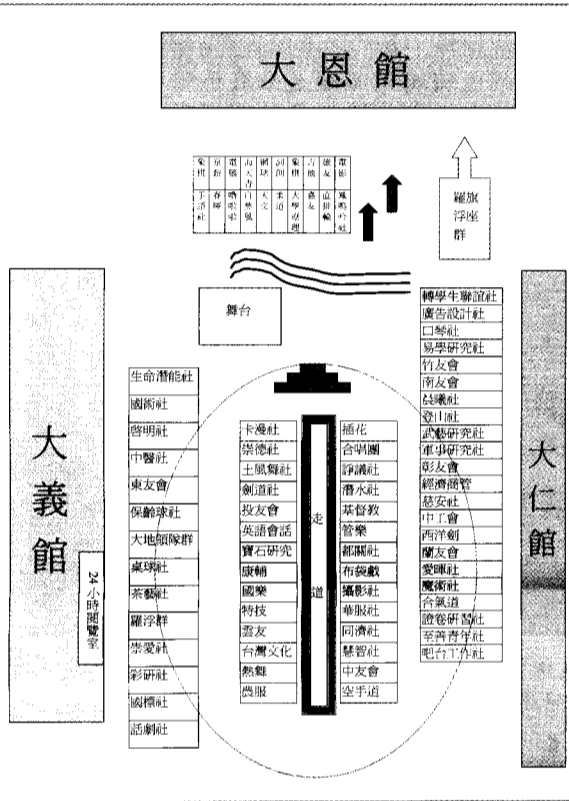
大恩館

| 象棋 | 京新 | 電腦 | 山水青 | 網球 | 詞曲 | 象棋 | 吉他 | 攝友 | 攝影 |
|---|---|---|---|---|---|---|---|---|---|
| 手語社 | 春暉 | 嘻哈 | 白鷺鷥 | 大之 | 美語 | 大學 | 嘉友 | 直排輪 | 魔術社 |

羅旗浮座群

舞台

大義館

24小時閱覽室

生命潛能社
國術社
啓明社
中醫社
東友會
保齡球社
大地領隊群
桌球社
茶藝社
羅浮群
崇愛社
彩研社
國標社
話劇社

卡漫社
崇德社
土風舞社
劍道社
投友會
英語會話
寶石研究
康輔
國樂
特技
雲友
台灣文化
熱舞
農服

走道

插花
合唱團
辯論社
潛水社
基督教
管樂
都蘭社
布袋戲
攝影社
華服社
同濟社
慧智社
中友會
空手道

轉學生聯誼社
廣告設計社
口琴社
易學研究社
竹友會
南友會
陸機社
登山社
武藝研究社
軍事研究社
彰友會
經濟商管
慈安社
中工會
西洋劍
蘭友會
愛陳社
魔術社
合氣道
證卷研習社
至善青年社
吧台工作社

大仁館